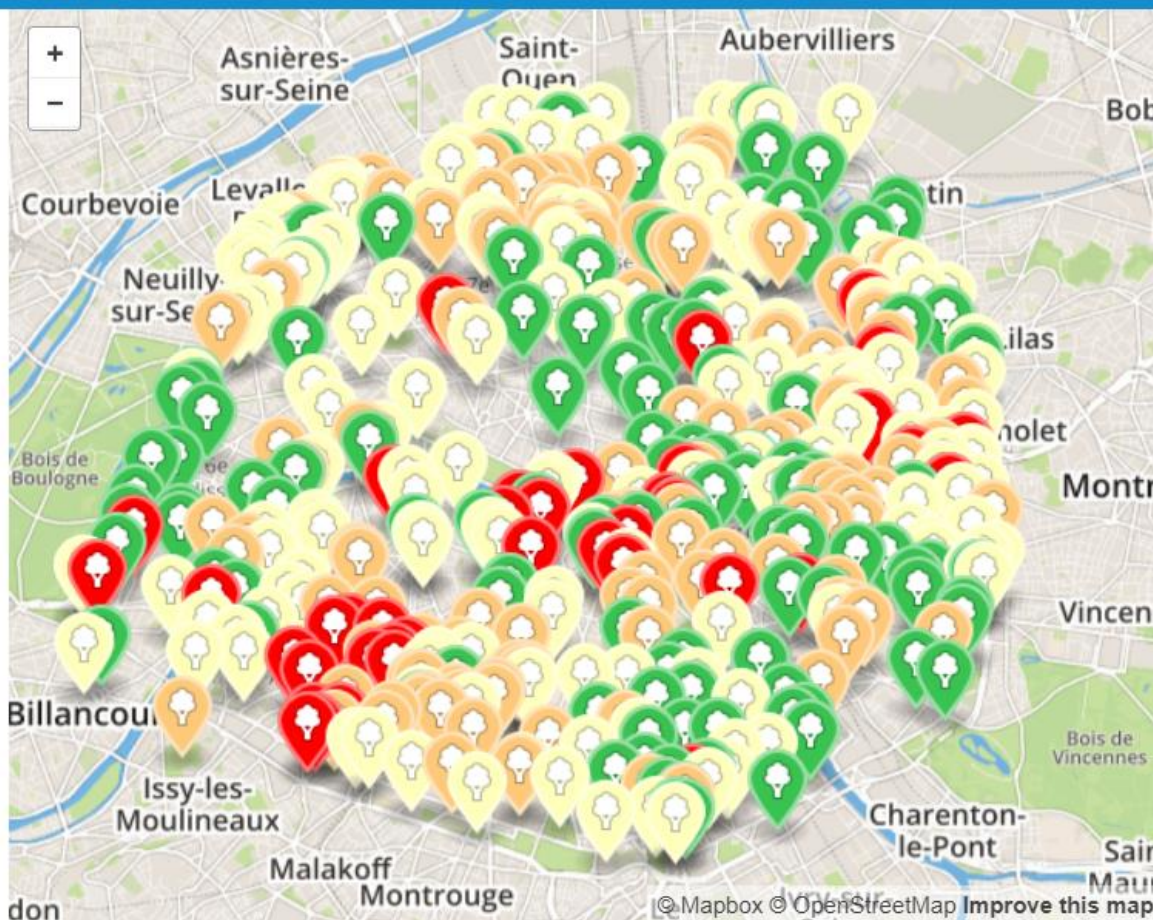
+
−
Asnières-sur-Seine
Saint-Ouen
Aubervilliers
Bob
Courbevoie
Levallo
tin
Neuilly-sur-Se
Lilas
Bois de Boulogne
nolet
Montr
Vincen
Billancou
Bois de Vincennes
Issy-les-Moulineaux
Charenton-le-Pont
Sair
Maur
Malakoff
Montrouge
don
© Mapbox © OpenStreetMap Improve this map